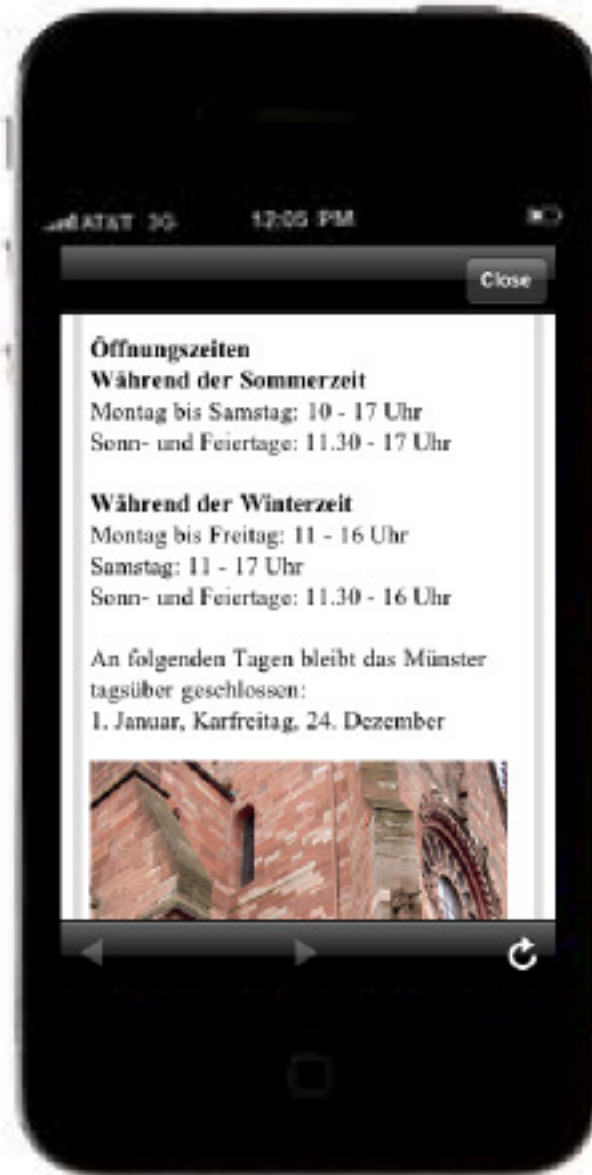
AT&T 3G 12:05 PM

Close

Öffnungszeiten
Während der Sommerzeit
Montag bis Samstag: 10 - 17 Uhr
Sonn- und Feiertage: 11.30 - 17 Uhr

Während der Winterzeit
Montag bis Freitag: 11 - 16 Uhr
Samstag: 11 - 17 Uhr
Sonn- und Feiertage: 11.30 - 16 Uhr

An folgenden Tagen bleibt das Münster tagsüber geschlossen:
1. Januar, Karfreitag, 24. Dezember